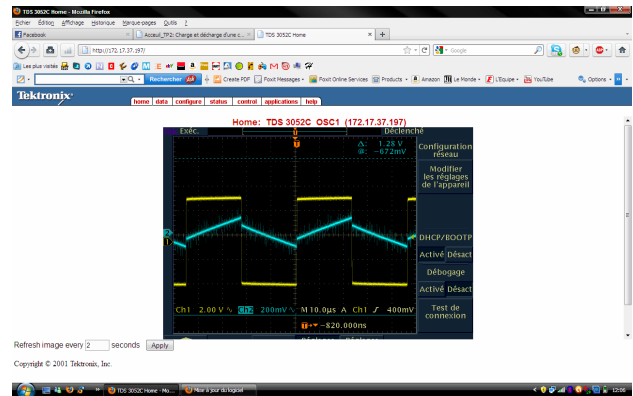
TDS 3052C Home - Mozilla Firefox

Fichier Édition Affichage Historique Marque-pages Outils ?

Facebook | Accueil_TP2: Charge et décharge d'une c... | TDS 3052C Home | +

http://172.17.37.197/

Google

Les plus visités

Rechercher

Create PDF | Foxit Messages | Foxit Online Services | Products | Amazon | Le Monde | L'Equipe | YouTube | Options

Tektronix

home | data | configure | status | control | applications | help

Home: TDS 3052C OSC1 (172.17.37.197)

Exéc.

Déclenché

Δ: 1.28 V
@: -672mV

Configuration réseau

Modifier les réglages de l'appareil

DHCP/BOOTP

Activé Désact

Débogage

Activé Désact

Test de connexion

Ch1 2.00 V ∿ Ch2 200mV ∿ M 10.0μs A Ch1 ʃ 400mV

-820.000ns

Refresh image every 2 seconds Apply

Copyright © 2001 Tektronix, Inc.

TDS 3052C Home - Mo... | Mise à jour du logiciel

12:06